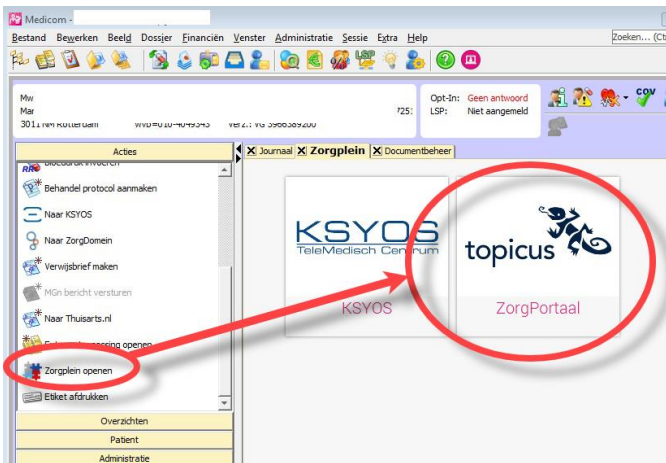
Medicom -

Bestand Bewerken Beeld Dossier Financiën Venster Administratie Sessie Extra Help

Zoeken... (Ct

Mw
Mar
301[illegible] NM Rotterdam WVB=010-4049343 Verz.: VG 3968389200
725:

Opt-In: Geen antwoord
LSP: Niet aangemeld

Acties

Behandel protocol aanmaken
Naar KSYOS
Naar ZorgDomein
Verwijsbrief maken
MGn bericht versturen
Naar Thuisarts.nl
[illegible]
Zorgplein openen
Etiket afdrukken

Overzichten
Patient
Administratie

Journaal
Zorgplein
Documentbeheer

KSYOS
TeleMedisch Centrum
KSYOS

topicus
ZorgPortaal